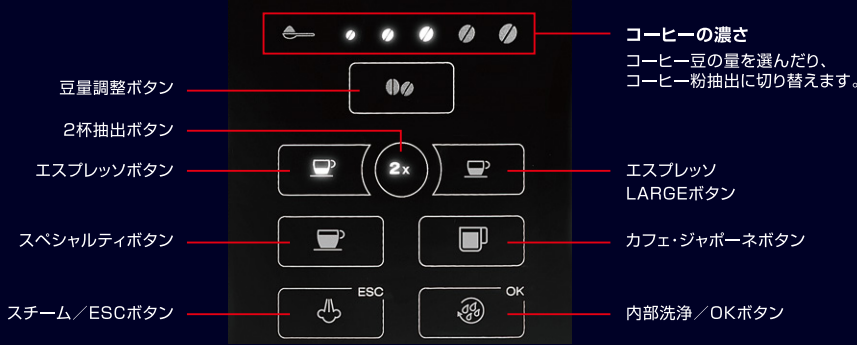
コーヒーの濃さ
コーヒー豆の量を選んだり、コーヒー粉抽出に切り替えます。

豆量調整ボタン

2杯抽出ボタン

2x

エスプレッソボタン

エスプレッソ LARGEボタン

スペシャルティボタン

カフェ・ジャポーネボタン

ESC

OK

スチーム／ESCボタン

内部洗浄／OKボタン